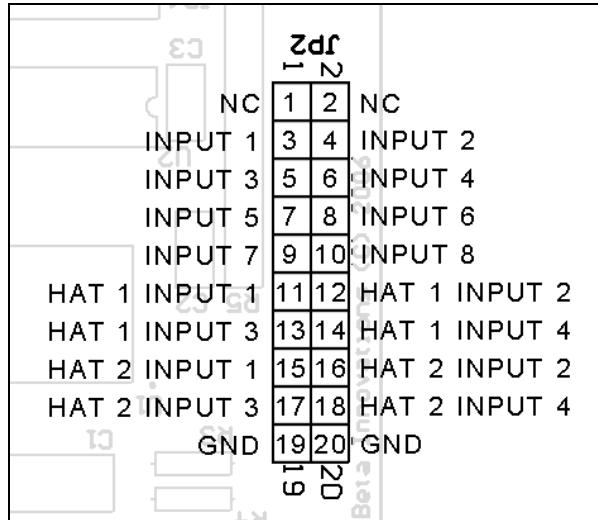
JP2
1 2

NC | 1 | 2 | NC
INPUT 1 | 3 | 4 | INPUT 2
INPUT 3 | 5 | 6 | INPUT 4
INPUT 5 | 7 | 8 | INPUT 6
INPUT 7 | 9 | 10 | INPUT 8
HAT 1 INPUT 1 | 11 | 12 | HAT 1 INPUT 2
HAT 1 INPUT 3 | 13 | 14 | HAT 1 INPUT 4
HAT 2 INPUT 1 | 15 | 16 | HAT 2 INPUT 2
HAT 2 INPUT 3 | 17 | 18 | HAT 2 INPUT 4
GND | 19 | 20 | GND

19 20

C3
R5 C5
C1
Beta